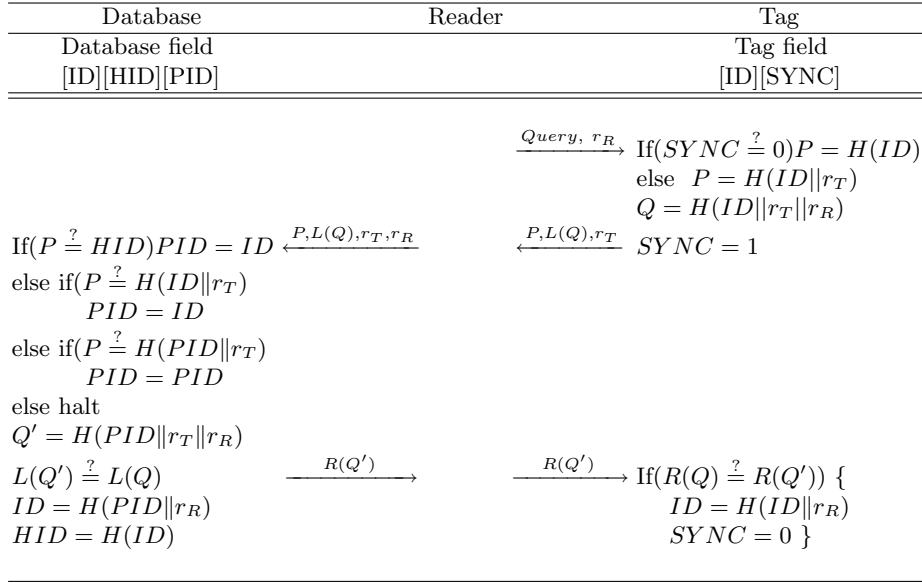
| Database | Reader | Tag |
|---|---|---|
| Database field | | Tag field |
| [ID][HID][PID] | | [ID][SYNC] |

$\xrightarrow{Query,\ r_R}$ If$(SYNC \stackrel{?}{=} 0) P = H(ID)$
else $P = H(ID||r_T)$
$Q = H(ID||r_T||r_R)$

If$(P \stackrel{?}{=} HID) PID = ID$ $\xleftarrow{P, L(Q), r_T, r_R}$ $\xleftarrow{P, L(Q), r_T}$ $SYNC = 1$
else if$(P \stackrel{?}{=} H(ID\|r_T)$
$PID = ID$
else if$(P \stackrel{?}{=} H(PID\|r_T)$
$PID = PID$
else halt
$Q' = H(PID\|r_T\|r_R)$
$L(Q') \stackrel{?}{=} L(Q)$ $\xrightarrow{R(Q')}$ $\xrightarrow{R(Q')}$ If$(R(Q) \stackrel{?}{=} R(Q'))$ {
$ID = H(PID\|r_R)$ $ID = H(ID\|r_R)$
$HID = H(ID)$ $SYNC = 0$ }